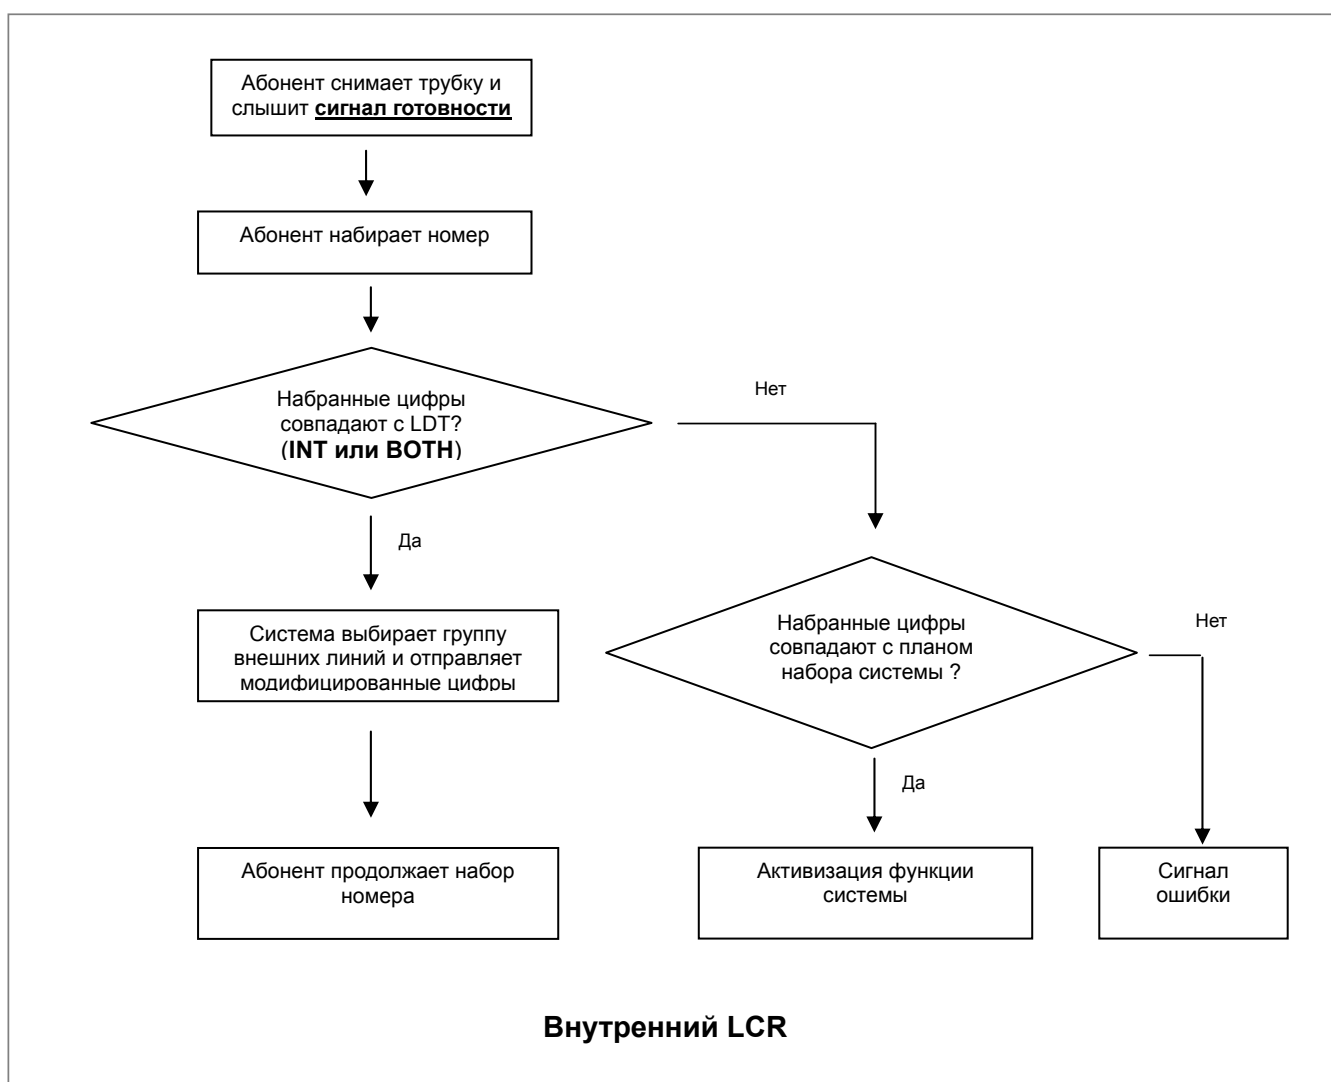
Абонент снимает трубку и слышит **сигнал готовности**

Абонент набирает номер

Набранные цифры совпадают с LDT? (**INT или BOTH**)

Нет

Да

Система выбирает группу внешних линий и отправляет модифицированные цифры

Набранные цифры совпадают с планом набора системы ?

Нет

Да

Абонент продолжает набор номера

Активизация функции системы

Сигнал ошибки

**Внутренний LCR**